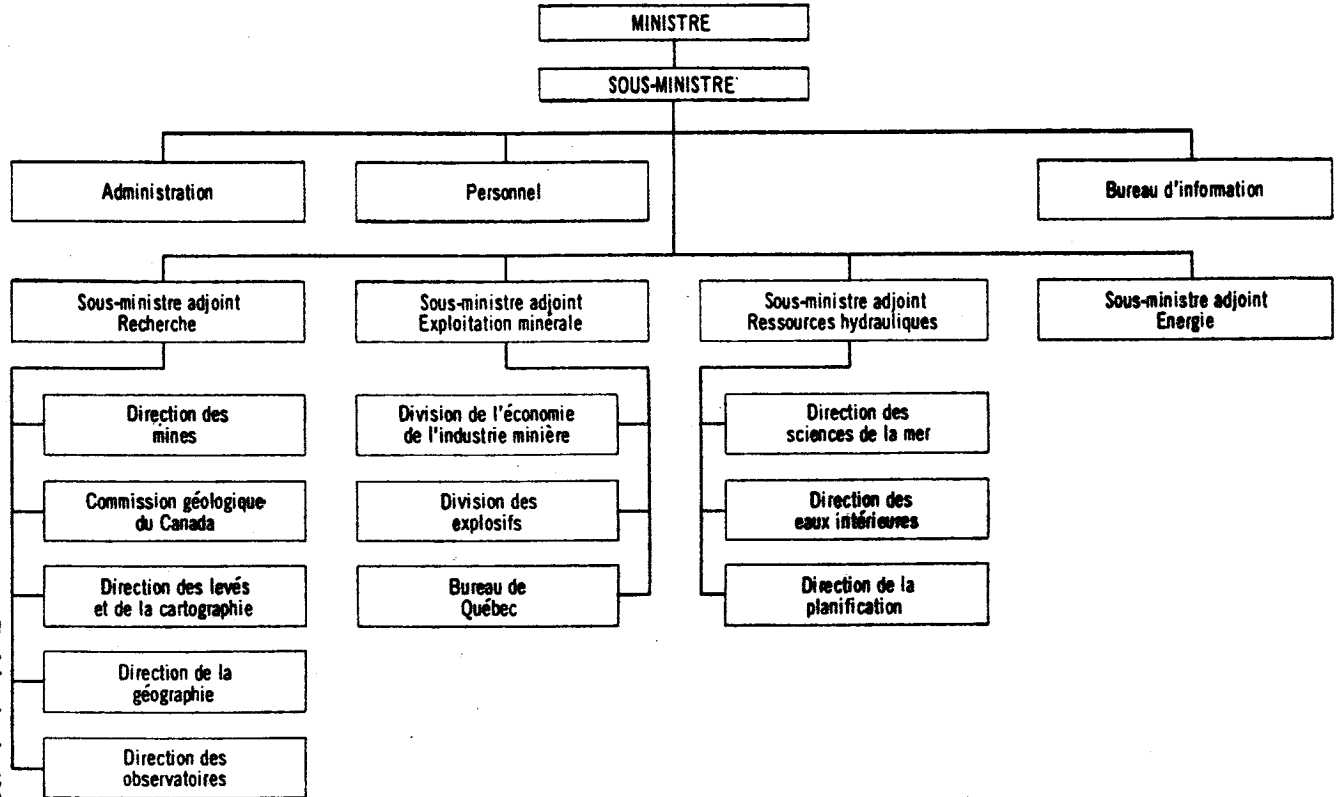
MINISTRE

SOUS-MINISTRE

Administration

Personnel

Bureau d'information

Sous-ministre adjoint Recherche

Direction des mines

Commission géologique du Canada

Direction des levés et de la cartographie

Direction de la géographie

Direction des observatoires

Sous-ministre adjoint Exploitation minérale

Division de l'économie de l'industrie minière

Division des explosifs

Bureau de Québec

Sous-ministre adjoint Ressources hydrauliques

Direction des sciences de la mer

Direction des eaux intérieures

Direction de la planification

Sous-ministre adjoint Energie